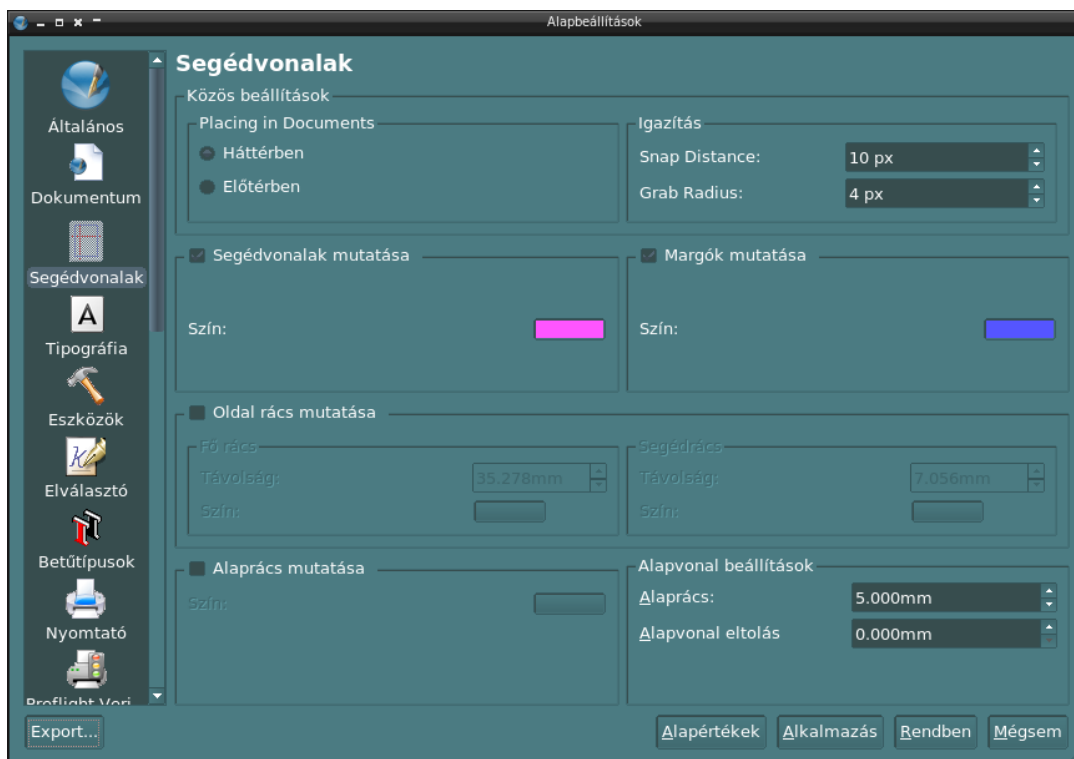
Alapbeállítások

Általános
Dokumentum
Segédvonalak
Tipográfia
Eszközök
Elválasztó
Betűtípusok
Nyomtató
Preflight Veri

Segédvonalak

Közös beállítások

Placing in Documents
Háttérben
Előtérben

Igazítás
Snap Distance: 10 px
Grab Radius: 4 px

Segédvonalak mutatása
Szín:

Margók mutatása
Szín:

Oldal rács mutatása

Fő rács
Távolság: 35.278mm
Szín:

Segédrács
Távolság: 7.056mm
Szín:

Alaprács mutatása
Szín:

Alapvonal beállítások
Alaprács: 5.000mm
Alapvonal eltolás 0.000mm

Export...
Alapértékek
Alkalmazás
Rendben
Mégsem